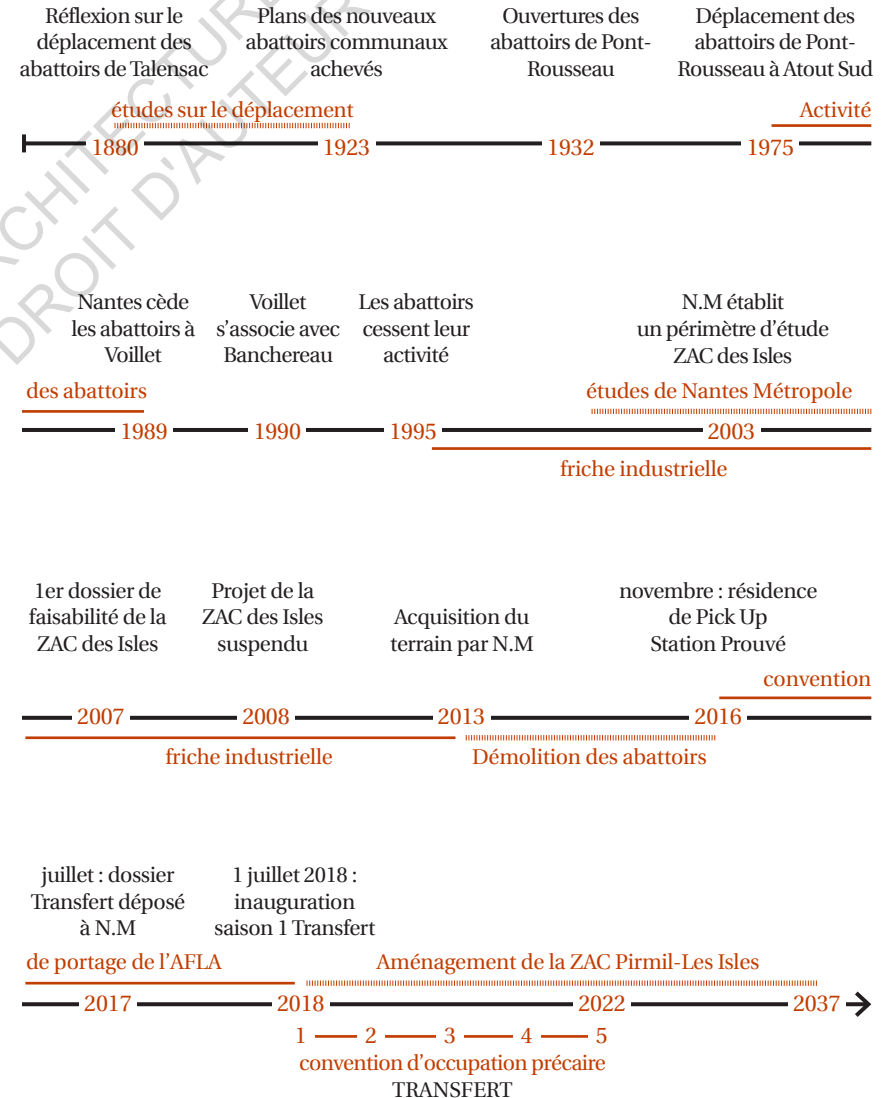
Réflexion sur le déplacement des abattoirs de Talensac

Plans des nouveaux abattoirs communaux achevés

Ouvertures des abattoirs de Pont-Rousseau

Déplacement des abattoirs de Pont-Rousseau à Atout Sud

études sur le déplacement

Activité

1880 — 1923 — 1932 — 1975

Nantes cède les abattoirs à Voillet

Voillet s'associe avec Banchereau

Les abattoirs cessent leur activité

N.M établit un périmètre d'étude ZAC des Isles

des abattoirs

études de Nantes Métropole

1989 — 1990 — 1995 — 2003

friche industrielle

1er dossier de faisabilité de la ZAC des Isles

Projet de la ZAC des Isles suspendu

Acquisition du terrain par N.M

novembre : résidence de Pick Up Station Prouvé

convention

2007 — 2008 — 2013 — 2016

friche industrielle

Démolition des abattoirs

juillet : dossier Transfert déposé à N.M

1 juillet 2018 : inauguration saison 1 Transfert

de portage de l'AFLA

Aménagement de la ZAC Pirmil-Les Isles

2017 — 2018 — 2022 — 2037

1 — 2 — 3 — 4 — 5

convention d'occupation précaire

TRANSFERT